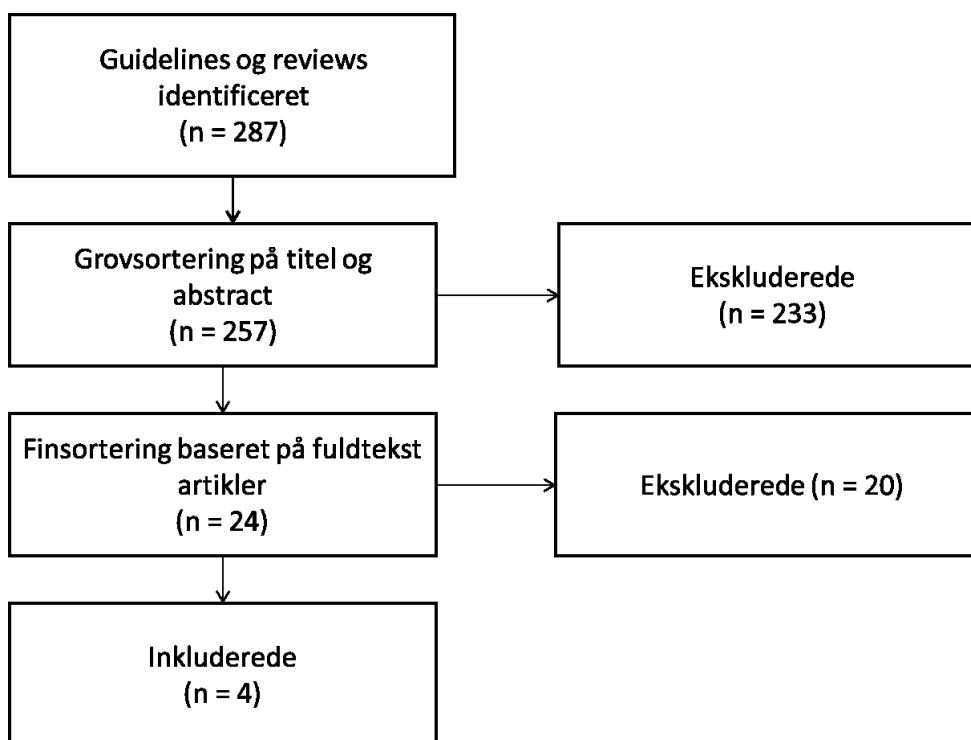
Guidelines og reviews identificeret
(n = 287)

Grovsortering på titel og abstract
(n = 257)

Ekskluderede
(n = 233)

Finsortering baseret på fuldtekst artikler
(n = 24)

Ekskluderede (n = 20)

Inkluderede
(n = 4)